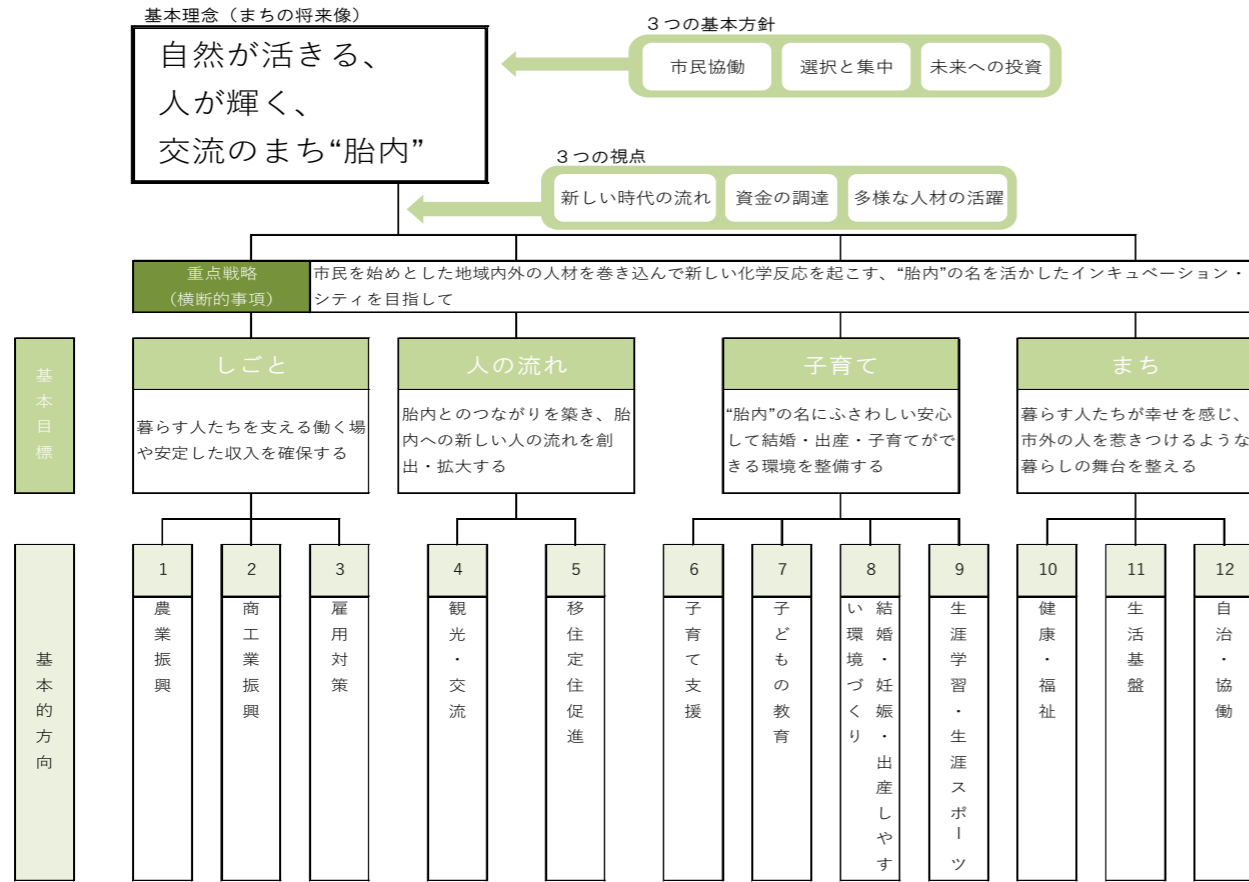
基本理念（まちの将来像）

自然が活きる、
人が輝く、
交流のまち“胎内”

３つの基本方針

市民協働
選択と集中
未来への投資

３つの視点

新しい時代の流れ
資金の調達
多様な人材の活躍

重点戦略
（横断的事項）

市民を始めとした地域内外の人材を巻き込んで新しい化学反応を起こす、“胎内”の名を活かしたインキュベーション・シティを目指して

基本目標

しごと

暮らす人たちを支える働く場や安定した収入を確保する

人の流れ

胎内とのつながりを築き、胎内への新しい人の流れを創出・拡大する

子育て

“胎内”の名にふさわしい安心して結婚・出産・子育てができる環境を整備する

まち

暮らす人たちが幸せを感じ、市外の人を惹きつけるような暮らしの舞台を整える

基本的方向

1
農業振興

2
商工業振興

3
雇用対策

4
観光・交流

5
移住定住促進

6
子育て支援

7
子どもの教育

8
結婚・妊娠・出産しやすい環境づくり

9
生涯学習・生涯スポーツ

10
健康・福祉

11
生活基盤

12
自治・協働